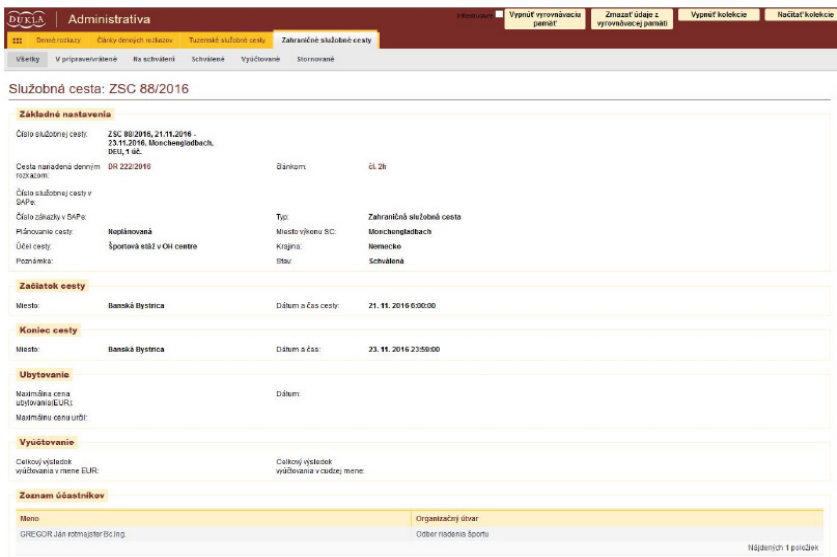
DUKLA Administratíva

Interné okno Vypnúť vyrovnávaciu pamäť Zmazať údaje z vyrovnávacej pamäti Vypnúť kolekcie Načítať kolekcie

Denné rozkazy Články denných rozkazov Tuzemské služobné cesty Zahraničné služobné cesty

Všetky V príprave/vrátené Na schválení Schválené Vyúčtované Stornované

Služobná cesta: ZSC 88/2016

Základné nastavenia

Číslo služobnej cesty: ZSC 88/2016, 21.11.2016 - 23.11.2016, Monchengladbach, DEU, 1 úč.

Cesta nariadená denným rozkazom: DR 222/2016 Článkom: čl. 2h

Číslo služobnej cesty v SAPe:

Číslo zákazky v SAPe: Typ: Zahraničná služobná cesta

Plánovanie cesty: Neplánovaná Miesto výkonu SC: Monchengladbach

Účel cesty: Športová stáž v OH centre Krajina: Nemecko

Poznámka: Stav: Schválená

Začiatok cesty

Miesto: Banská Bystrica Dátum a čas cesty: 21. 11. 2016 6:00:00

Koniec cesty

Miesto: Banská Bystrica Dátum a čas: 23. 11. 2016 23:59:00

Ubytovanie

Maximálna cena ubytovania(EUR): Dátum:

Maximálnu cenu určil:

Vyúčtovanie

Celkový výsledok vyúčtovania v mene EUR: Celkový výsledok vyúčtovania v cudzej mene:

Zoznam účastníkov

| Meno | Organizačný útvar |
|---|---|
| GREGOR Ján rotmajster Bc.Ing. | Odbor riadenia športu |

Nájdených 1 položiek